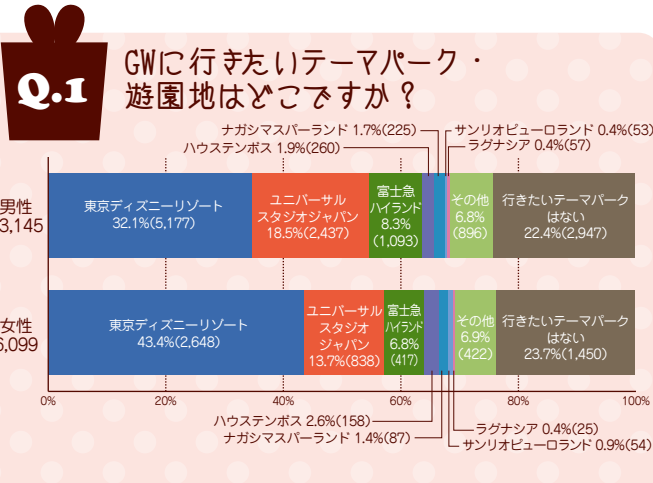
Q.1

GWに行きたいテーマパーク・遊園地はどこですか？

ナガシマスパーランド 1.7%(225)
ハウステンボス 1.9%(260)
サンリオピューロランド 0.4%(53)
ラグナシア 0.4%(57)

男性
3,145

東京ディズニーリゾート 32.1%(5,177)
ユニバーサルスタジオジャパン 18.5%(2,437)
富士急ハイランド 8.3%(1,093)
その他 6.8%(896)
行きたいテーマパークはない 22.4%(2,947)

女性
6,099

東京ディズニーリゾート 43.4%(2,648)
ユニバーサルスタジオジャパン 13.7%(838)
富士急ハイランド 6.8%(417)
その他 6.9%(422)
行きたいテーマパークはない 23.7%(1,450)

0% 20% 40% 60% 80% 100%

ハウステンボス 2.6%(158)
ナガシマスパーランド 1.4%(87)
ラグナシア 0.4%(25)
サンリオピューロランド 0.9%(54)